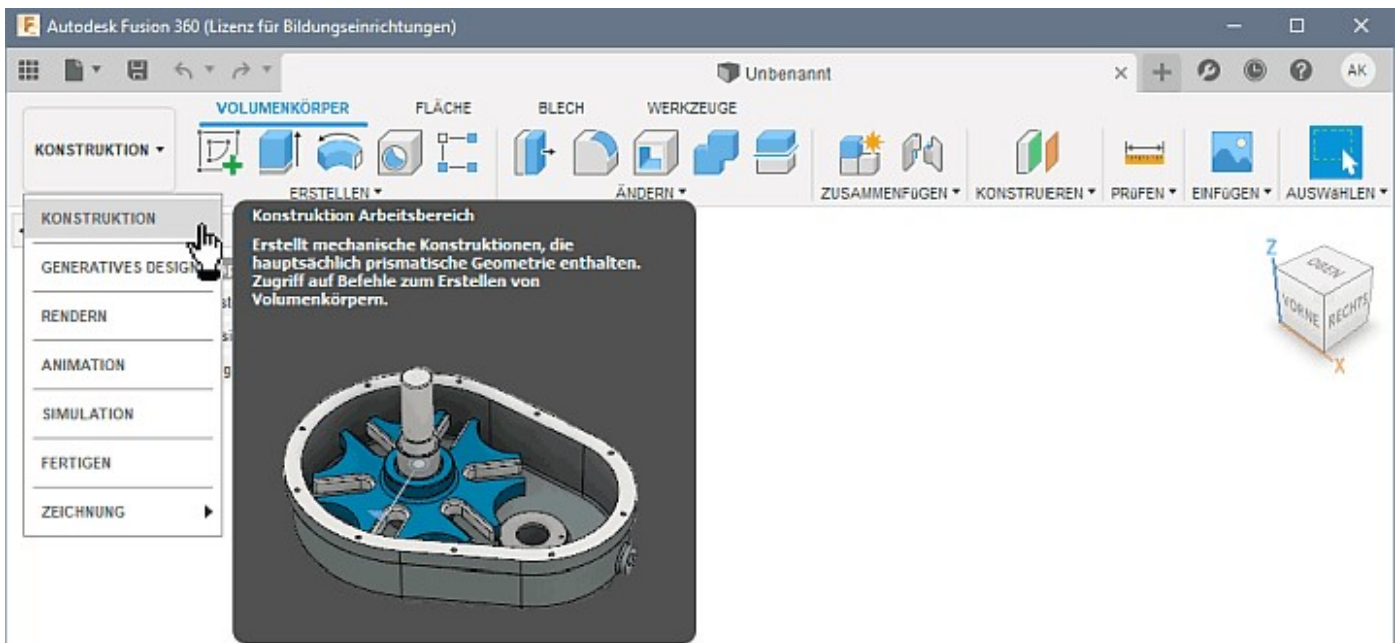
Autodesk Fusion 360 (Lizenz für Bildungseinrichtungen)

Unbenannt

AK

KONSTRUKTION ▾

VOLUMENKÖRPER FLÄCHE BLECH WERKZEUGE

ERSTELLEN ▾

ÄNDERN ▾

ZUSAMMENFÜGEN ▾ KONSTRUIEREN ▾ PRÜFEN ▾ EINFÜGEN ▾ AUSWÄHLEN ▾

KONSTRUKTION

GENERATIVES DESIGN

RENDERN

ANIMATION

SIMULATION

FERTIGEN

ZEICHNUNG

Konstruktion Arbeitsbereich

Erstellt mechanische Konstruktionen, die hauptsächlich prismatische Geometrie enthalten. Zugriff auf Befehle zum Erstellen von Volumenkörpern.

Z

OBEN

VORNE

RECHTS

X